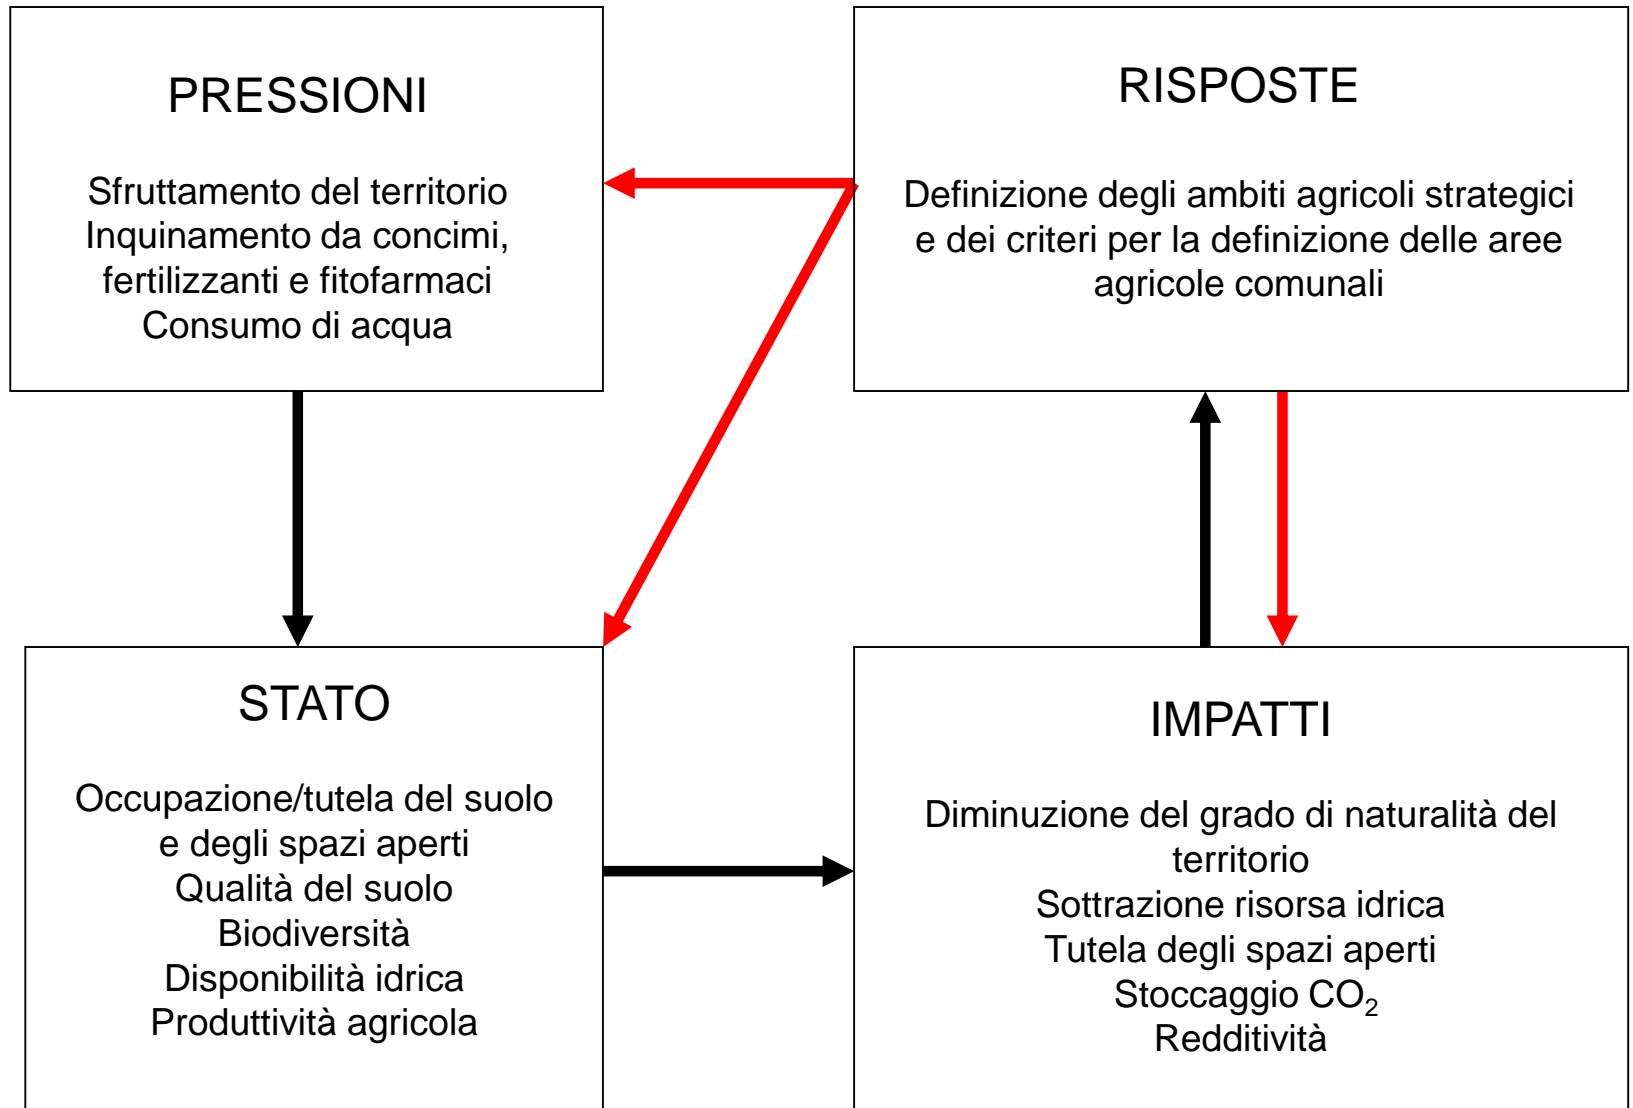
PRESSIONI

Sfruttamento del territorio
Inquinamento da concimi, fertilizzanti e fitofarmaci
Consumo di acqua

RISPOSTE

Definizione degli ambiti agricoli strategici e dei criteri per la definizione delle aree agricole comunali

STATO

Occupazione/tutela del suolo e degli spazi aperti
Qualità del suolo
Biodiversità
Disponibilità idrica
Produttività agricola

IMPATTI

Diminuzione del grado di naturalità del territorio
Sottrazione risorsa idrica
Tutela degli spazi aperti
Stoccaggio $CO_2$
Redditività